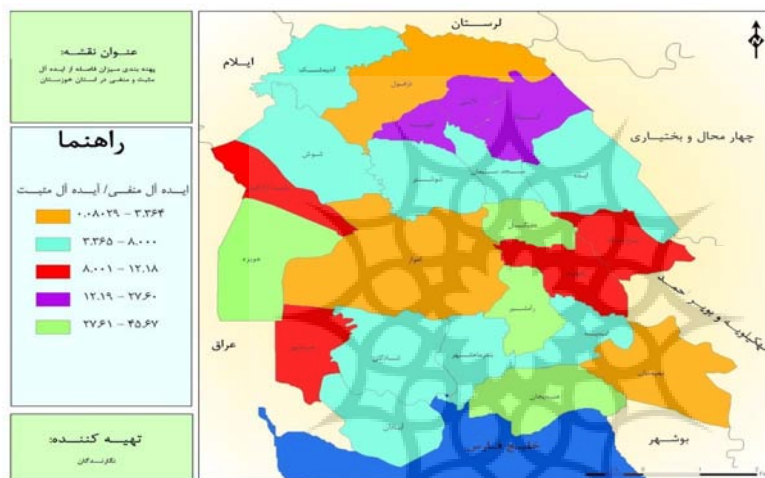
عنوان نقشه:
پهنه بندی میزان فاصله از ایده آل مثبت و منفی در استان خوزستان

راهنما

ایده آل منفی/ ایده آل مثبت

۰.۰۸۰۲۹ – ۳.۳۶۴
۳.۳۶۵ – ۸.۰۰۰
۸.۰۰۱ – ۱۲.۱۸
۱۲.۱۹ – ۲۷.۶۰
۲۷.۶۱ – ۴۵.۶۷

تهیه کننده:
نگارندگان

لرستان
ایلام
چهار محال و بختیاری
کهگیلویه و بویر احمد
عراق
بوشهر
خلیج فارس
اهواز
رامشیر
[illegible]